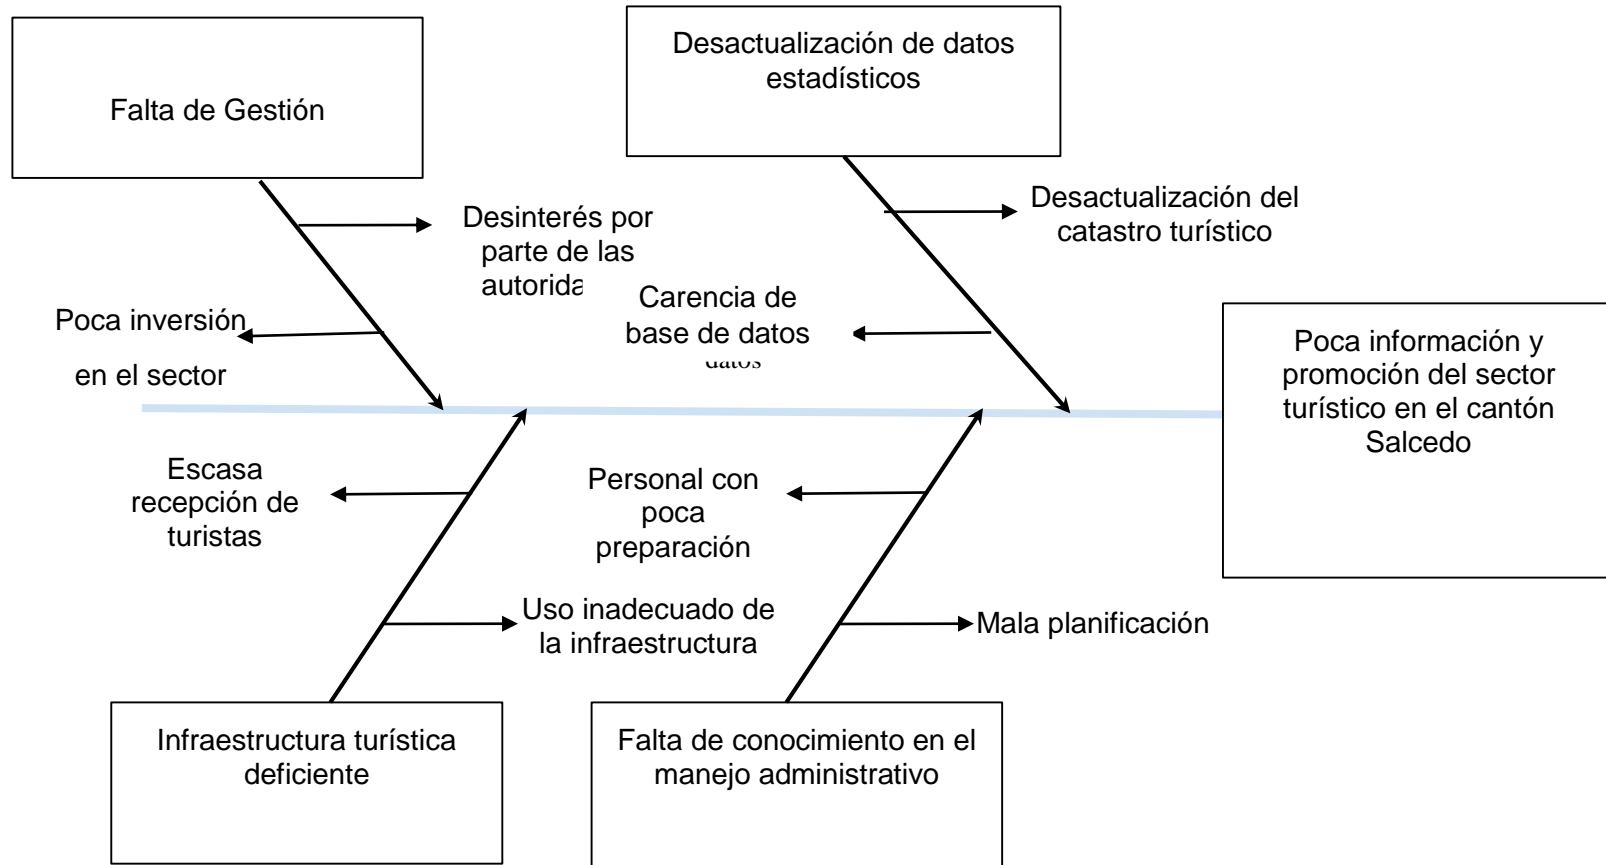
Falta de Gestión

Desactualización de datos estadísticos

Desinterés por parte de las autorida

Desactualización del catastro turístico

Poca inversión en el sector

Carencia de base de datos

datos

Poca información y promoción del sector turístico en el cantón Salcedo

Escasa recepción de turistas

Personal con poca preparación

Uso inadecuado de la infraestructura

Mala planificación

Infraestructura turística deficiente

Falta de conocimiento en el manejo administrativo